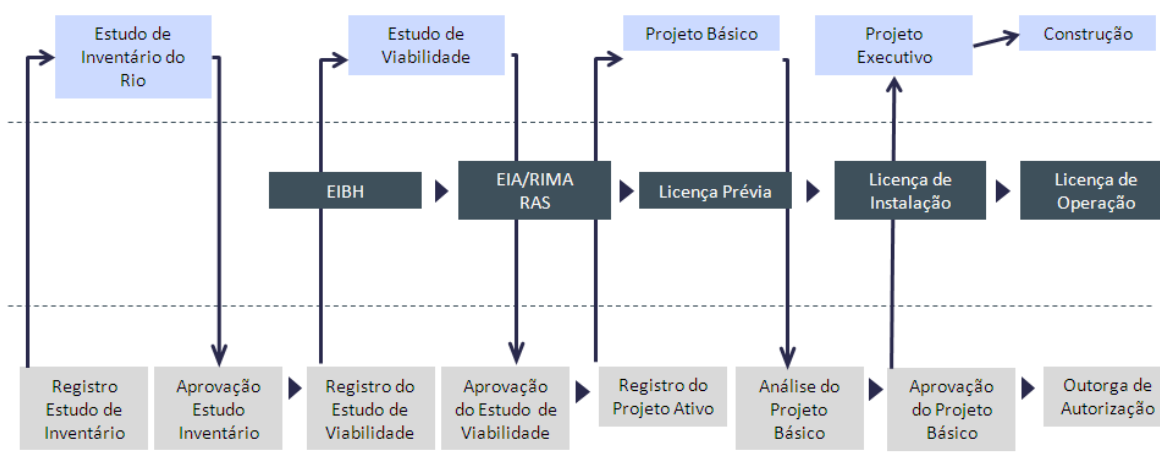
Estudo de Inventário do Rio

Estudo de Viabilidade

Projeto Básico

Projeto Executivo

Construção

EIBH

EIA/RIMA RAS

Licença Prévia

Licença de Instalação

Licença de Operação

Registro Estudo de Inventário

Aprovação Estudo Inventário

Registro do Estudo de Viabilidade

Aprovação do Estudo de Viabilidade

Registro do Projeto Ativo

Análise do Projeto Básico

Aprovação do Projeto Básico

Outorga de Autorização